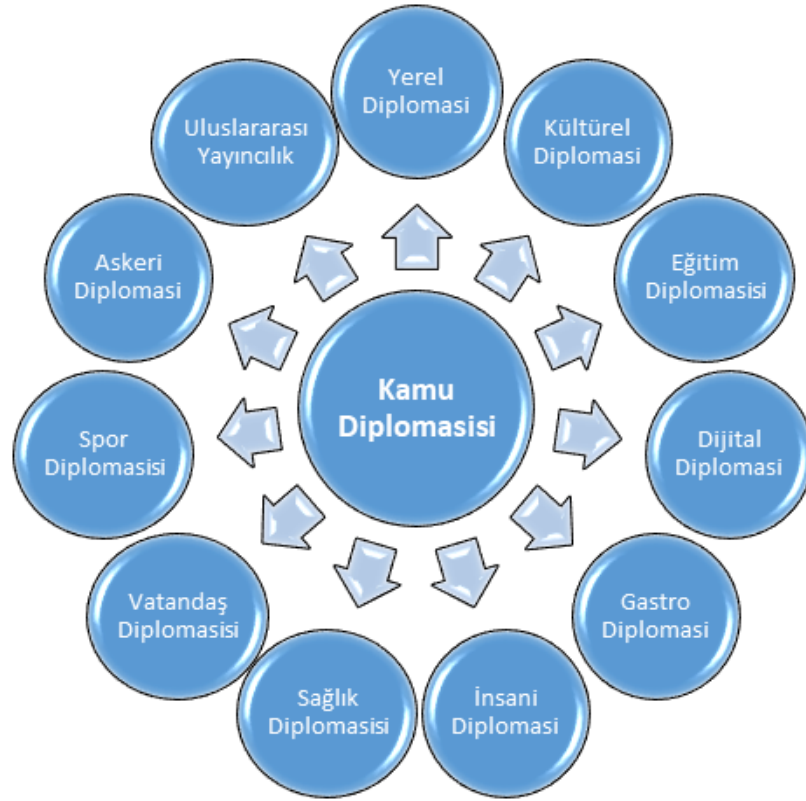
Kamu Diplomasisi

Yerel Diplomasi

Kültürel Diplomasi

Eğitim Diplomasisi

Dijital Diplomasi

Gastro Diplomasi

İnsani Diplomasi

Sağlık Diplomasisi

Vatandaş Diplomasisi

Spor Diplomasisi

Askeri Diplomasi

Uluslararası Yayıncılık